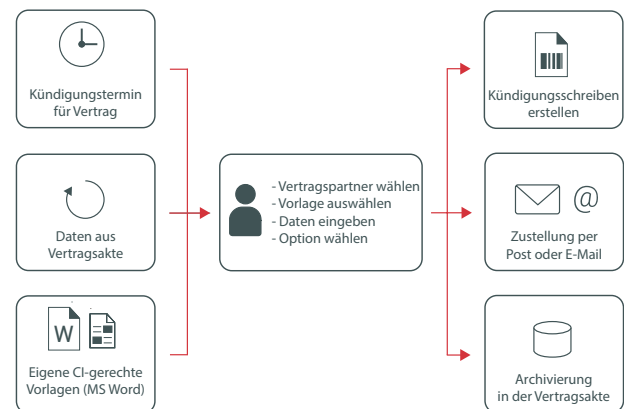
Kündigungstermin für Vertrag

Daten aus Vertragsakte

W

Eigene CI-gerechte Vorlagen (MS Word)

- Vertragspartner wählen
- Vorlage auswählen
- Daten eingeben
- Option wählen

Kündigungsschreiben erstellen

@

Zustellung per Post oder E-Mail

Archivierung in der Vertragsakte